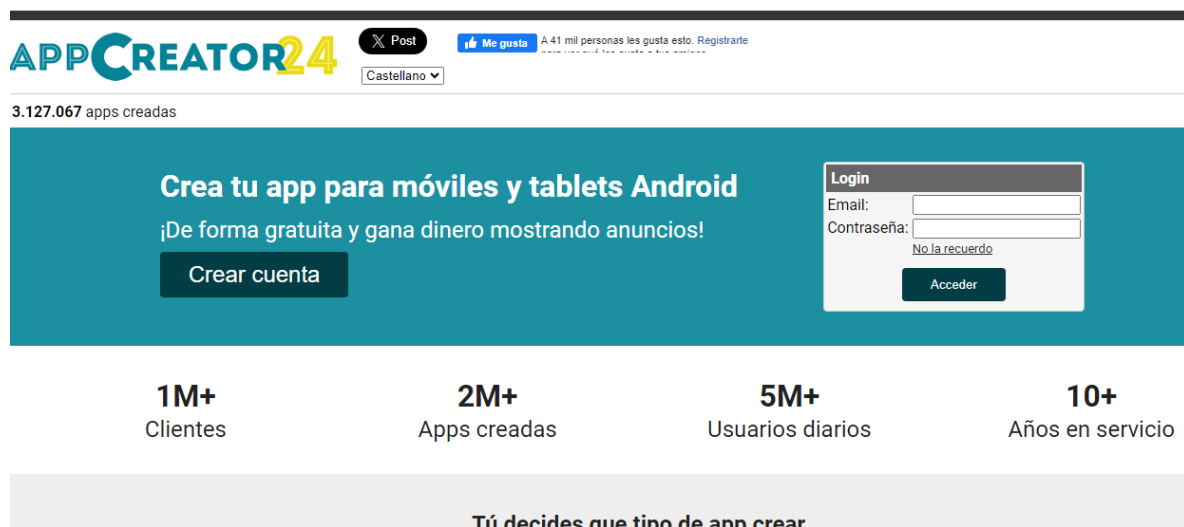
APPCREATOR24

Post

Me gusta A 41 mil personas les gusta esto. Registrarte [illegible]

Castellano

3.127.067 apps creadas

Crea tu app para móviles y tablets Android

¡De forma gratuita y gana dinero mostrando anuncios!

Crear cuenta

Login

Email:

Contraseña:

No la recuerdo

Acceder

1M+
Clientes

2M+
Apps creadas

5M+
Usuarios diarios

10+
Años en servicio

Tú decides que tipo de app crear